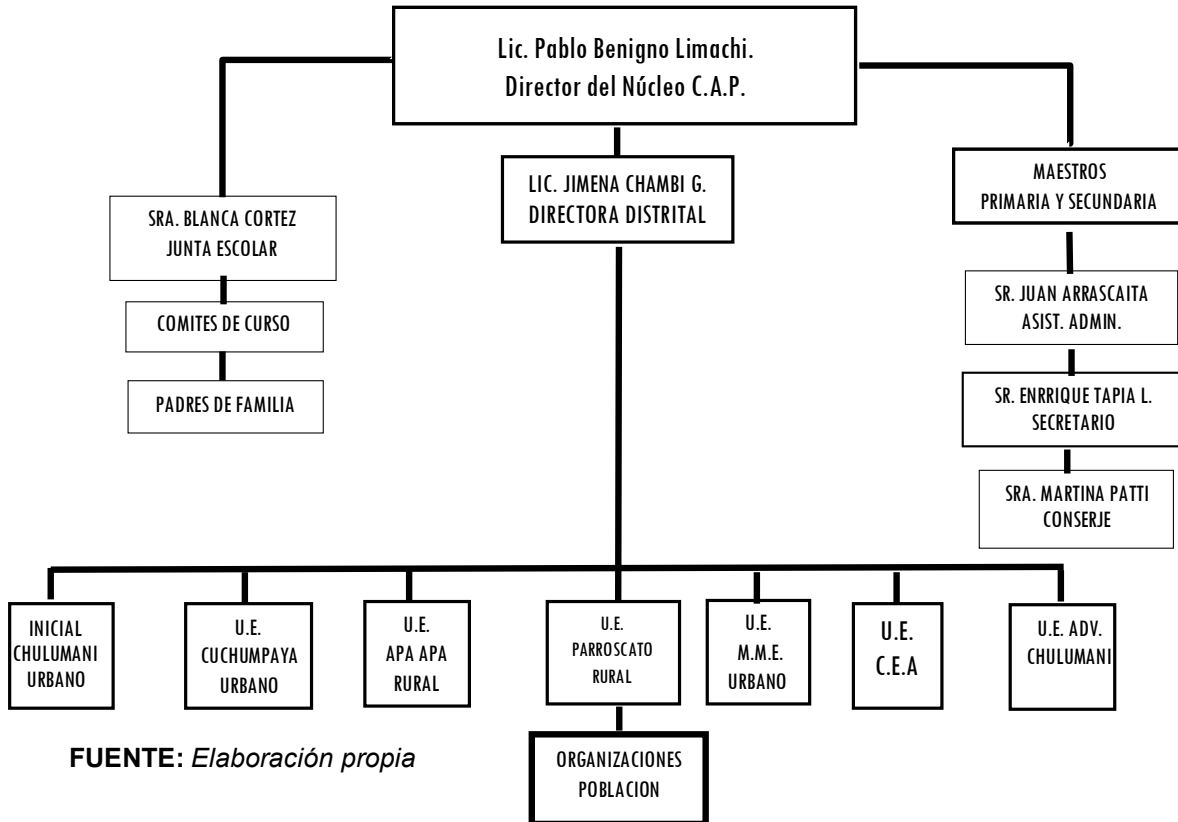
Lic. Pablo Benigno Limachi.
Director del Núcleo C.A.P.

SRA. BLANCA CORTEZ
JUNTA ESCOLAR

COMITES DE CURSO

PADRES DE FAMILIA

LIC. JIMENA CHAMBI G.
DIRECTORA DISTRITAL

MAESTROS
PRIMARIA Y SECUNDARIA

SR. JUAN ARRASCAITA
ASIST. ADMIN.

SR. ENRRIQUE TAPIA L.
SECRETARIO

SRA. MARTINA PATTI
CONSERJE

INICIAL
CHULUMANI
URBANO

U.E.
CUCHUMPAYA
URBANO

U.E.
APA APA
RURAL

U.E.
PARROSCATO
RURAL

U.E.
M.M.E.
URBANO

U.E.
C.E.A

U.E. ADV.
CHULUMANI

ORGANIZACIONES
POBLACION

**FUENTE:** *Elaboración propia*